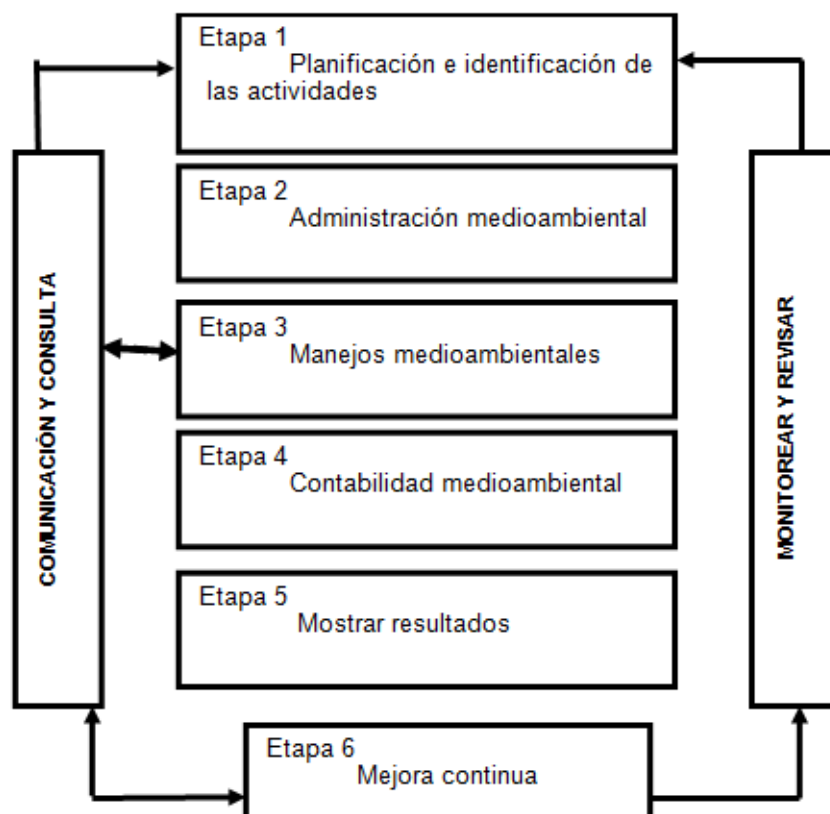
Etapa 1
Planificación e identificación de las actividades

Etapa 2
Administración medioambiental

Etapa 3
Manejos medioambientales

Etapa 4
Contabilidad medioambiental

Etapa 5
Mostrar resultados

Etapa 6
Mejora continua

COMUNICACIÓN Y CONSULTA

MONITOREAR Y REVISAR